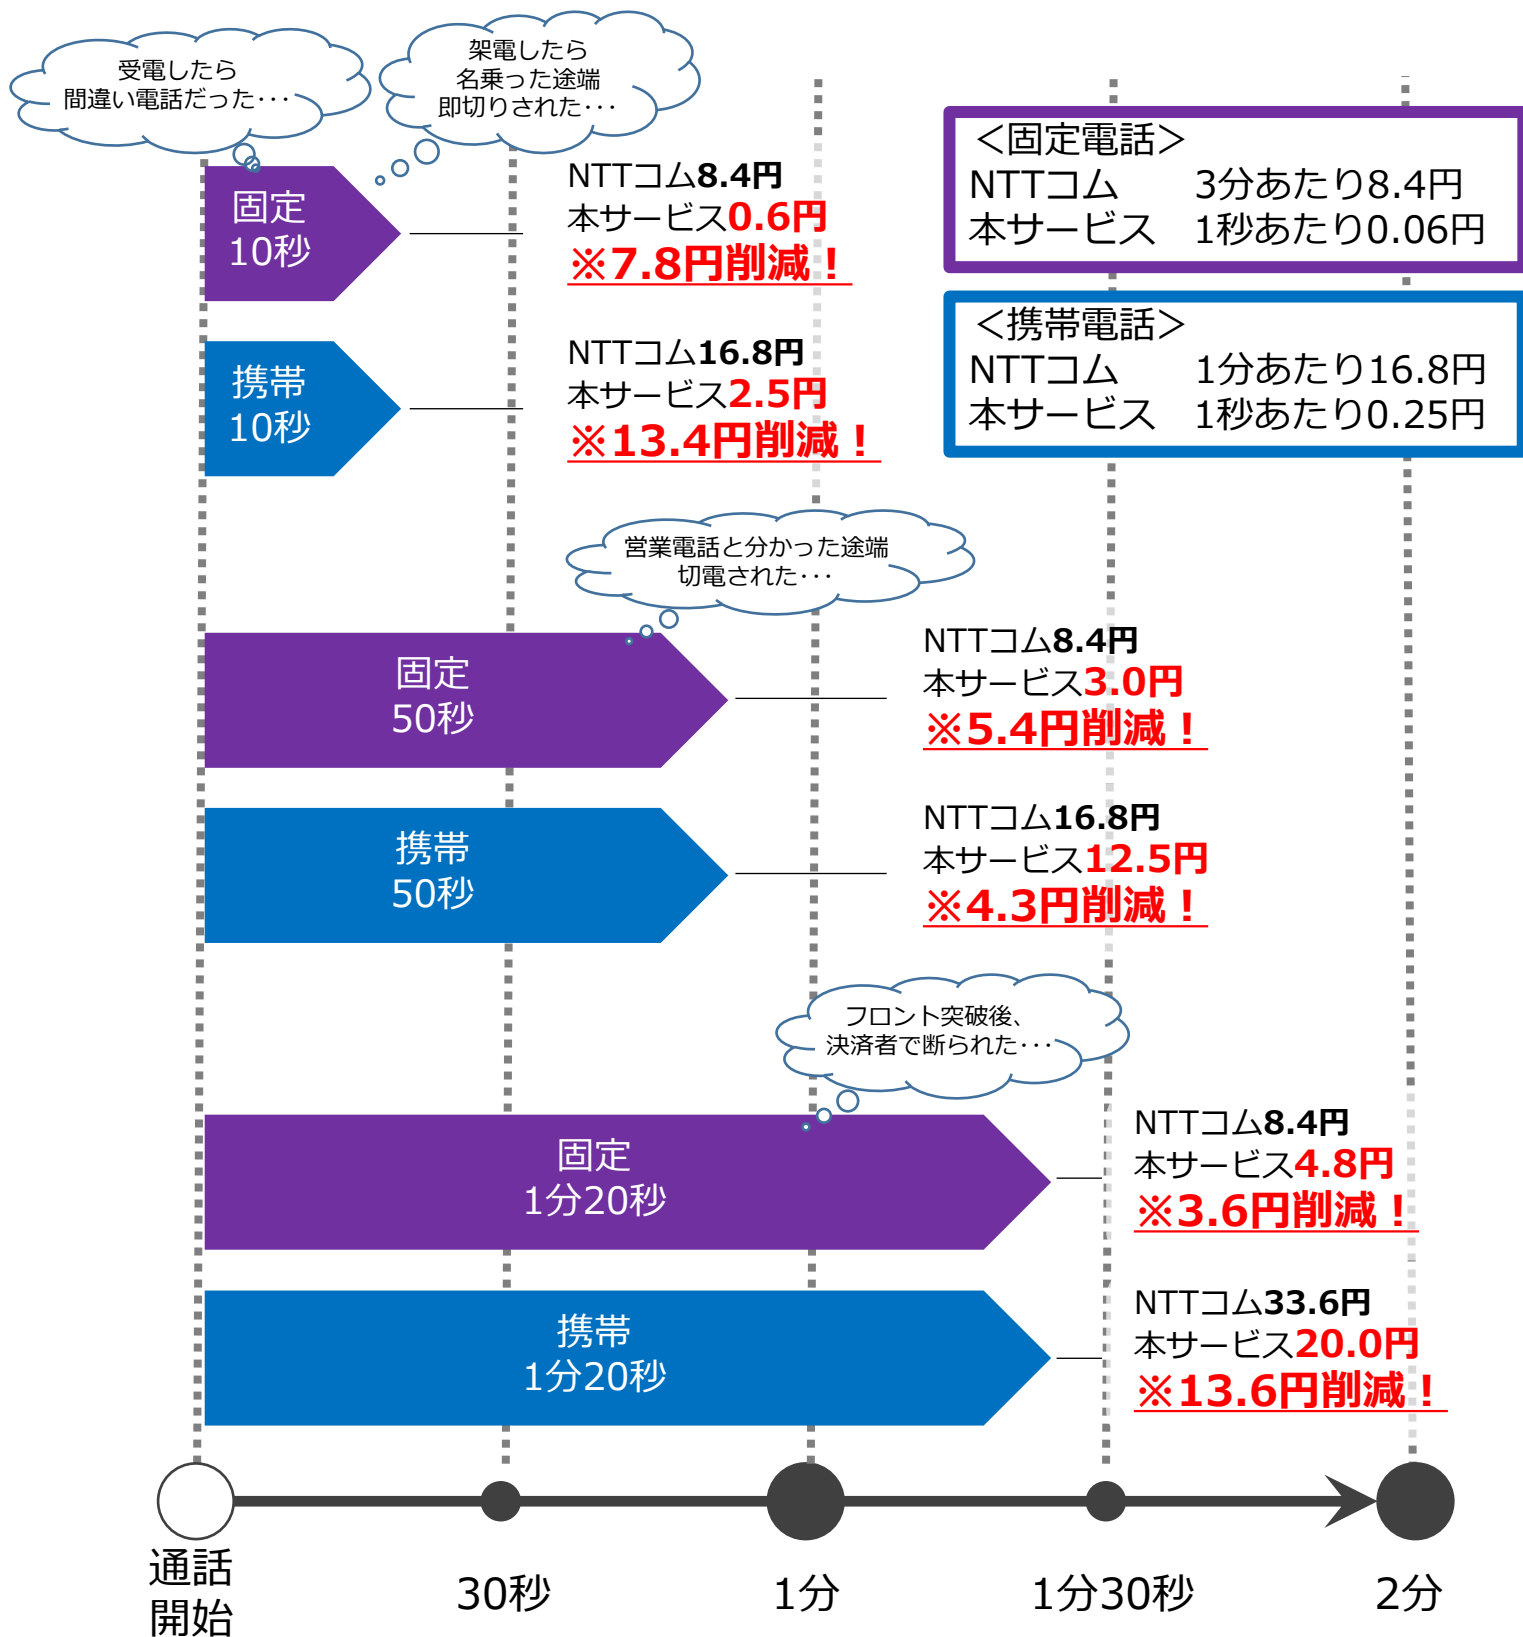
受電したら
間違い電話だった･･･

架電したら
名乗った途端
即切りされた･･･

<固定電話>
NTTコム　3分あたり8.4円
本サービス　1秒あたり0.06円

<携帯電話>
NTTコム　1分あたり16.8円
本サービス　1秒あたり0.25円

固定
10秒

NTTコム8.4円
本サービス0.6円
※7.8円削減！

携帯
10秒

NTTコム16.8円
本サービス2.5円
※13.4円削減！

営業電話と分かった途端
切電された･･･

固定
50秒

NTTコム8.4円
本サービス3.0円
※5.4円削減！

携帯
50秒

NTTコム16.8円
本サービス12.5円
※4.3円削減！

フロント突破後、
決済者で断られた･･･

固定
1分20秒

NTTコム8.4円
本サービス4.8円
※3.6円削減！

携帯
1分20秒

NTTコム33.6円
本サービス20.0円
※13.6円削減！

通話
開始

30秒

1分

1分30秒

2分